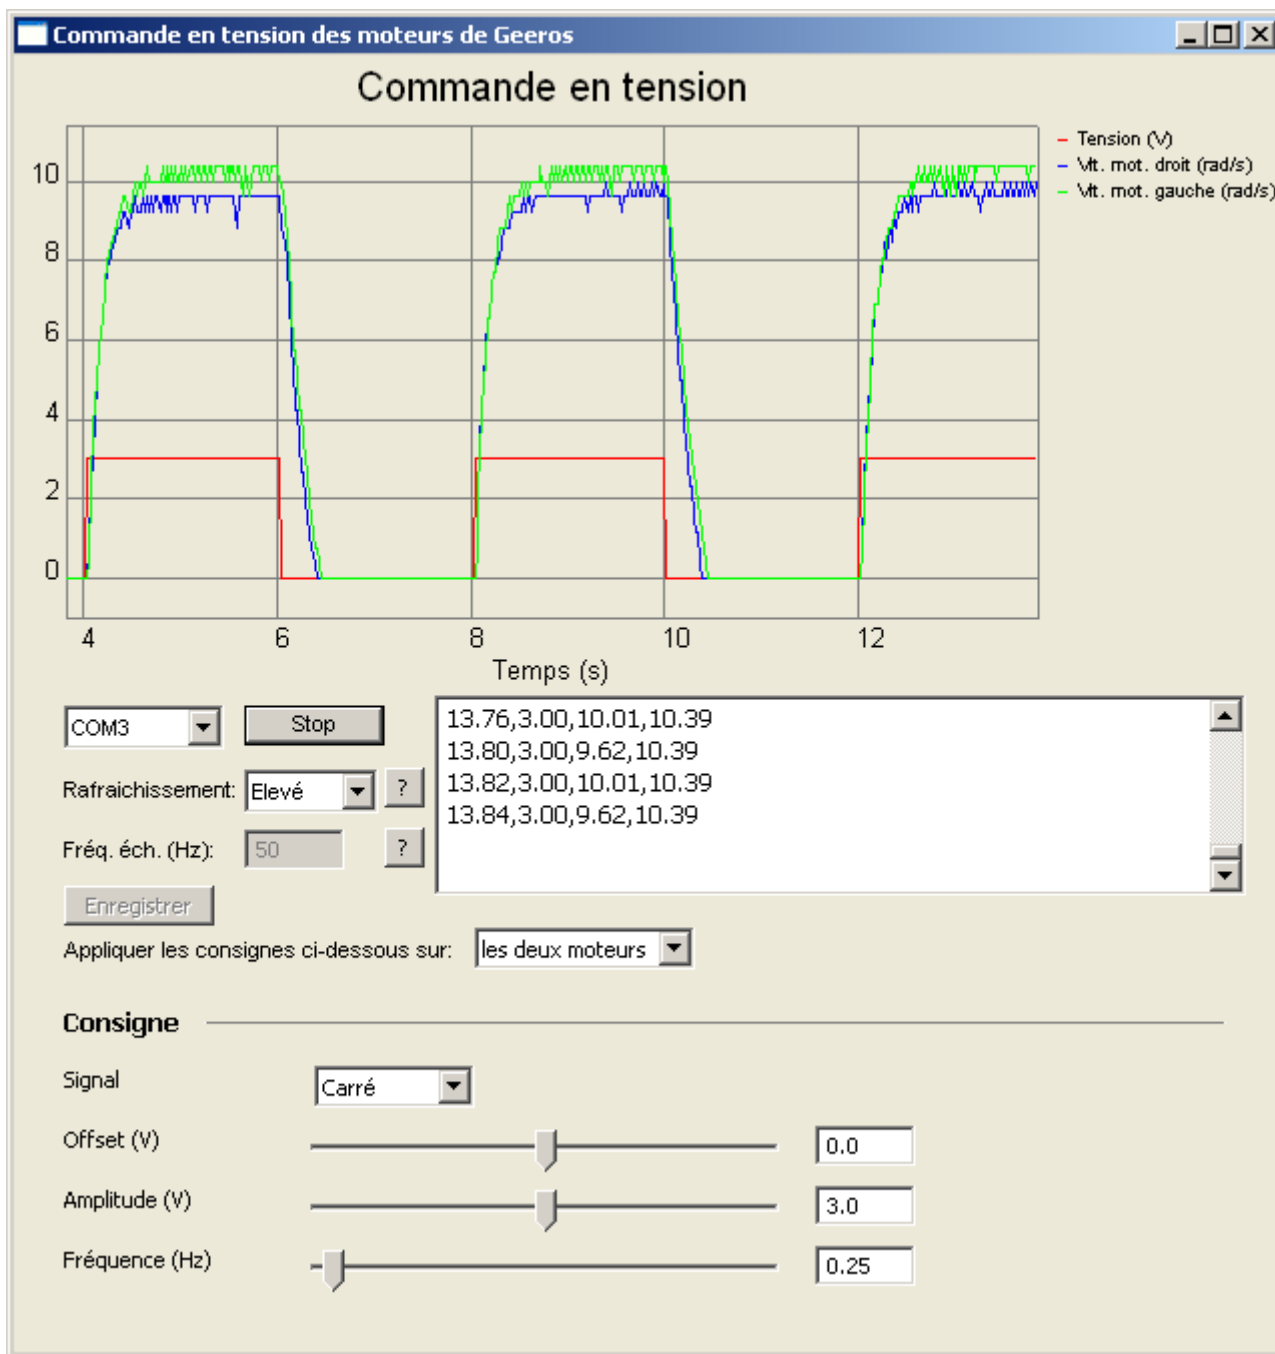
Commande en tension des moteurs de Geeros

Commande en tension

10
8
6
4
2
0

4
6
8
10
12

Temps (s)

Tension (V)
Vit. mot. droit (rad/s)
Vit. mot. gauche (rad/s)

COM3
Stop

13.76,3.00,10.01,10.39
13.80,3.00,9.62,10.39
13.82,3.00,10.01,10.39
13.84,3.00,9.62,10.39

Rafraichissement: Elevé ?

Fréq. éch. (Hz): 50 ?

Enregistrer

Appliquer les consignes ci-dessous sur: les deux moteurs

Consigne

Signal Carré

Offset (V) 0.0

Amplitude (V) 3.0

Fréquence (Hz) 0.25